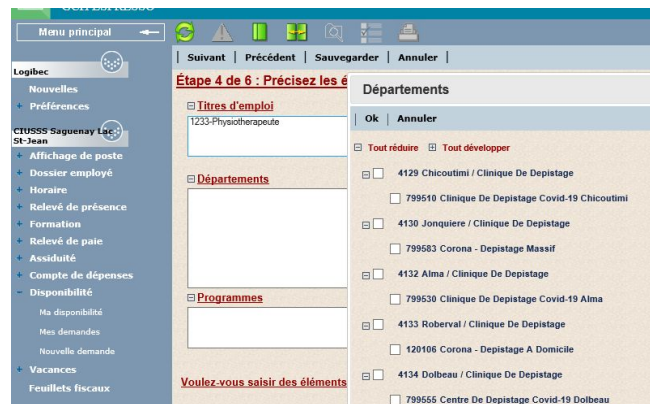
Menu principal

Logibec
Nouvelles
+ Préférences

CIUSSS Saguenay Lac St-Jean
+ Affichage de poste
+ Dossier employé
+ Horaire
+ Relevé de présence
+ Formation
+ Relevé de paie
+ Assiduité
+ Compte de dépenses
− Disponibilité
Ma disponibilité
Mes demandes
Nouvelle demande
+ Vacances
Feuillets fiscaux

Suivant | Précédent | Sauvegarder | Annuler |

Étape 4 de 6 : Précisez les é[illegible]

⊟ Titres d'emploi
1233-Physiotherapeute

⊟ Départements

⊟ Programmes

Voulez-vous saisir des éléments

Départements

| Ok | Annuler

⊟ Tout réduire ⊞ Tout développer

⊟ 4129 Chicoutimi / Clinique De Depistage
799510 Clinique De Depistage Covid-19 Chicoutimi
⊟ 4130 Jonquiere / Clinique De Depistage
799583 Corona - Depistage Massif
⊟ 4132 Alma / Clinique De Depistage
799530 Clinique De Depistage Covid-19 Alma
⊟ 4133 Roberval / Clinique De Depistage
120106 Corona - Depistage A Domicile
⊟ 4134 Dolbeau / Clinique De Depistage
799555 Centre De Depistage Covid-19 Dolbeau